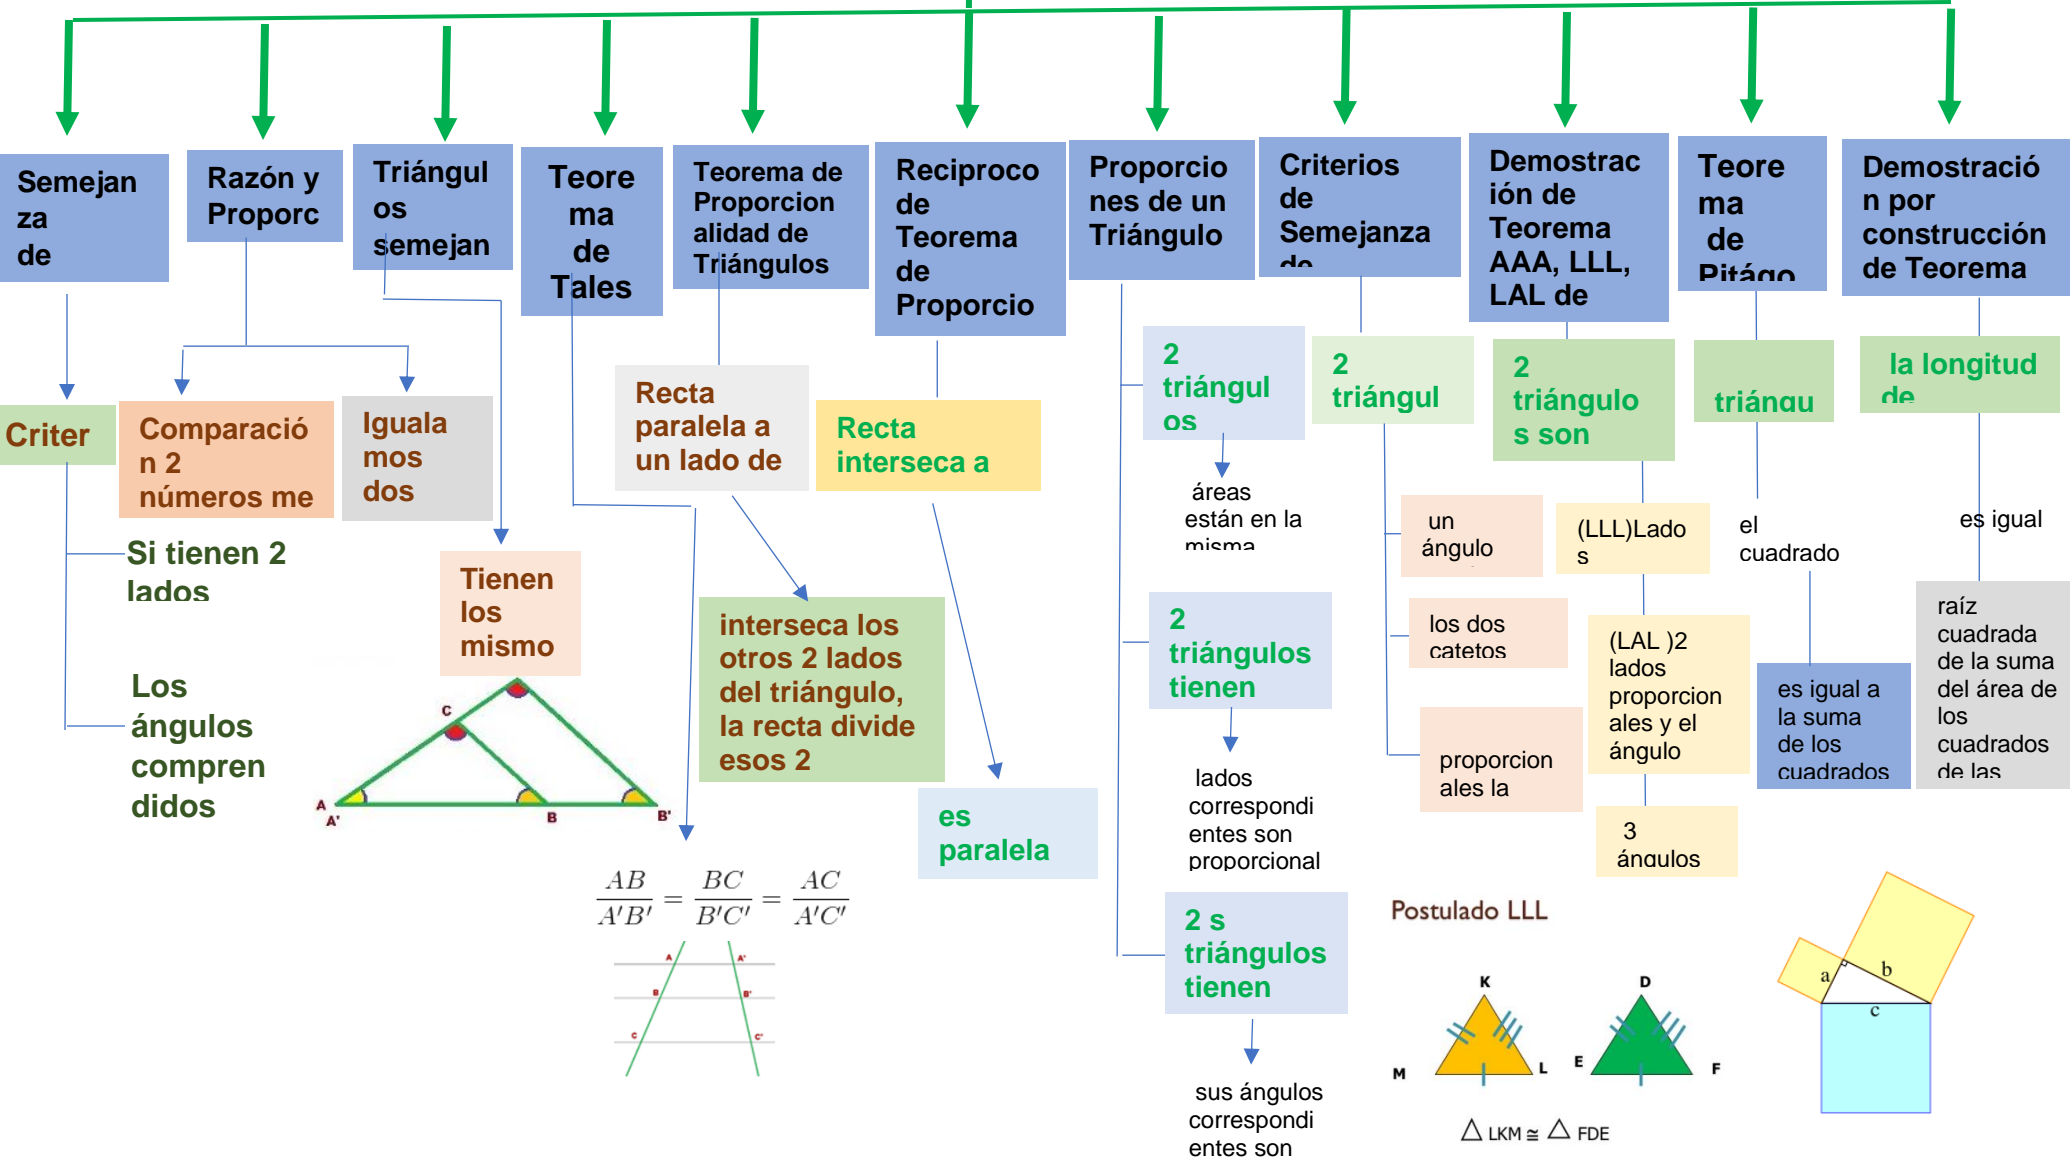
Semejanza de

Razón y Proporc

Triángulos semejan

Teorema de Tales

Teorema de Proporcionalidad de Triángulos

Reciproco de Teorema de Proporcio

Proporciones de un Triángulo

Criterios de Semejanza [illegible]

Demostración de Teorema AAA, LLL, LAL de

Teorema de Pitágo

Demostración por construcción de Teorema

Criter

Si tienen 2 lados

Los ángulos comprendidos

Comparación 2 números me

Igualamos dos

Tienen los mismo

C

A

A'

B

B'

Recta paralela a un lado de

interseca los otros 2 lados del triángulo, la recta divide esos 2

$\frac{AB}{A'B'} = \frac{BC}{B'C'} = \frac{AC}{A'C'}$

A

A'

B

B'

C

C'

Recta interseca a

es paralela

2 triángulos

áreas están en la misma

2 triángulos tienen

lados correspondientes son proporcional

2 s triángulos tienen

sus ángulos correspondientes son

2 triángul

un ángulo

los dos catetos

proporcionales la

2 triángulos son

(LLL)Lados

(LAL )2 lados proporcionales y el ángulo

3 ángulos

Postulado LLL

K

M

L

D

E

F

$\triangle$ LKM $\cong$ $\triangle$ FDE

triángu

el cuadrado

es igual a la suma de los cuadrados

la longitud de

es igual

raíz cuadrada de la suma del área de los cuadrados de las

a

b

c